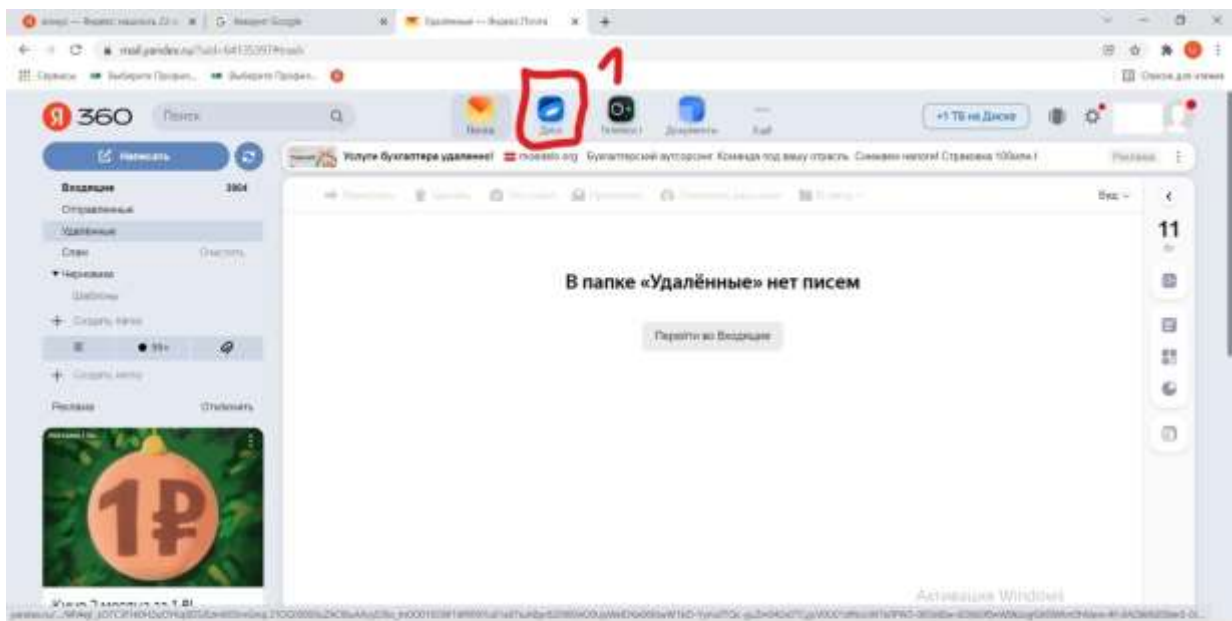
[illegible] | G Яндекс Google | Удалённые — Яндекс Почта

mail.yandex.ru/?uid=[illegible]#trash

Сервисы | Выберите Профил... | Выберите Профил...

Список для чтения

Я 360 | Поиск

1

Почта | Диск | Телемост | Документы | Ещё

+1 ТБ на Диске

Написать

Услуги бухгалтера удаленно! moedelo.org Бухгалтерский аутсорсинг. Команда под вашу отрасль. Снижаем налоги! Страховка 100млн.! | Реклама

Входящие 3904
Отправленные
Удалённые
Спам Очистить
Черновики
Шаблоны
Создать папку
99+
Создать метку
Реклама Отключить

1₽

Кино 2 месяца за 1 ₽

Вид

11

В папке «Удалённые» нет писем

Перейти во Входящие

Активация Windows